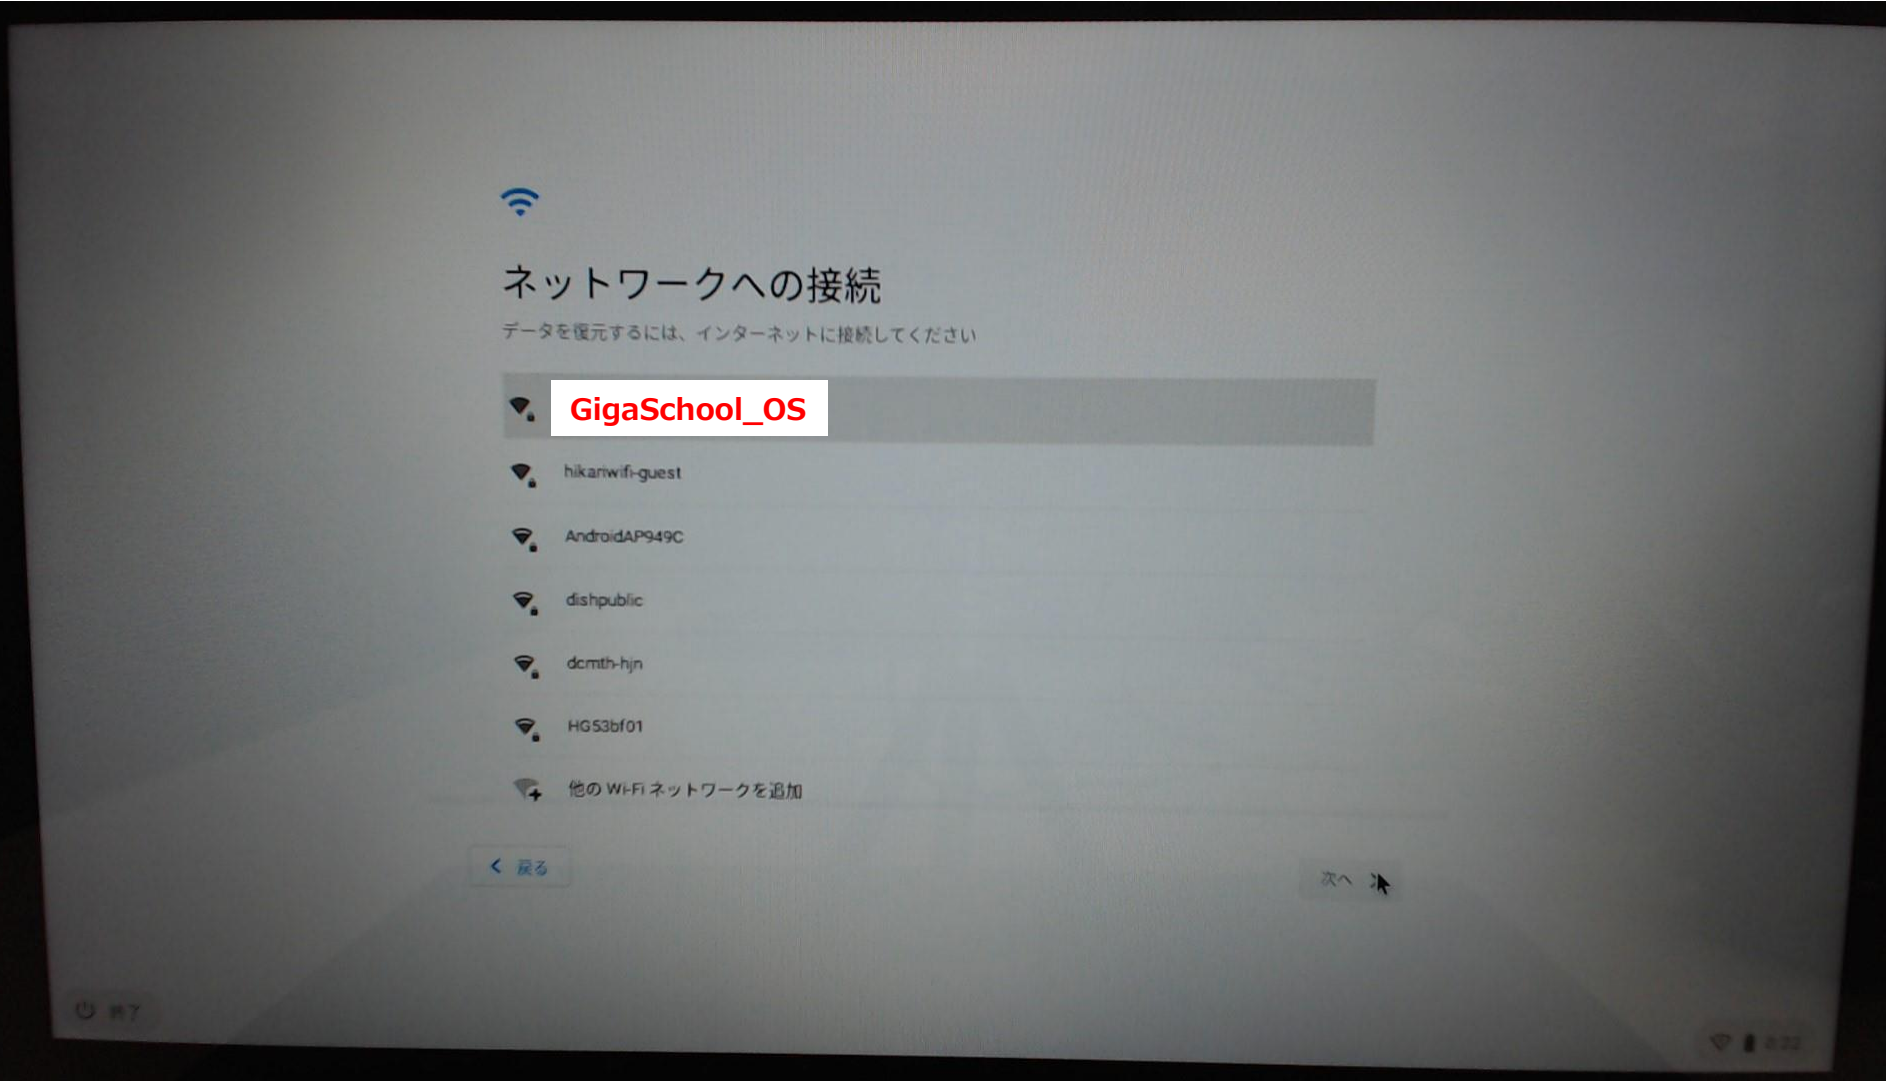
ネットワークへの接続

データを復元するには、インターネットに接続してください

GigaSchool_OS

hikariwifi-guest

AndroidAP949C

dishpublic

dcmth-hjn

HG53bf01

他の Wi-Fi ネットワークを追加

< 戻る

次へ >

終了

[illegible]